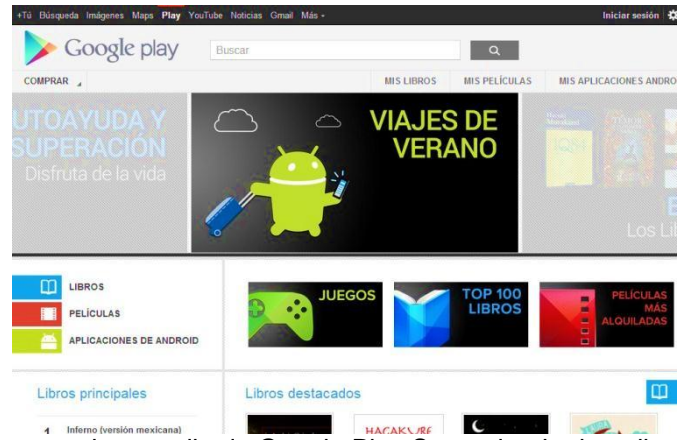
+Tú Búsqueda Imágenes Maps Play YouTube Noticias Gmail Más -

Iniciar sesión

Google play

Buscar

COMPRAR

MIS LIBROS MIS PELÍCULAS MIS APLICACIONES ANDRO

UTOAYUDA Y SUPERACIÓN
Disfruta de la vida

VIAJES DE VERANO

Los Lib

LIBROS
PELÍCULAS
APLICACIONES DE ANDROID

JUEGOS

TOP 100 LIBROS

PELÍCULAS MÁS ALQUILADAS

Libros principales

Libros destacados

1 Inferno (versión mexicana)

HACAKURE

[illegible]